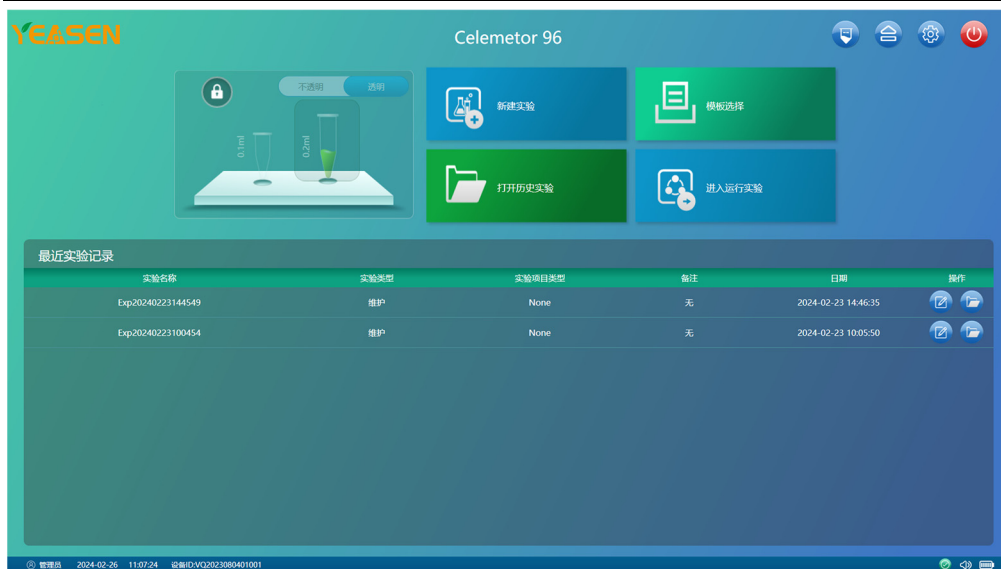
YEASEN

Celemetor 96

不透明 透明

0.1ml 0.2ml

新建实验

模板选择

打开历史实验

进入运行实验

最近实验记录

| 实验名称 | 实验类型 | 实验项目类型 | 备注 | 日期 | 操作 |
|---|---|---|---|---|---|
| Exp20240223144549 | 维护 | None | 无 | 2024-02-23 14:46:35 | |
| Exp20240223100454 | 维护 | None | 无 | 2024-02-23 10:05:50 | |

管理员 2024-02-26 11:07:24 设备ID:VQ2023080401001